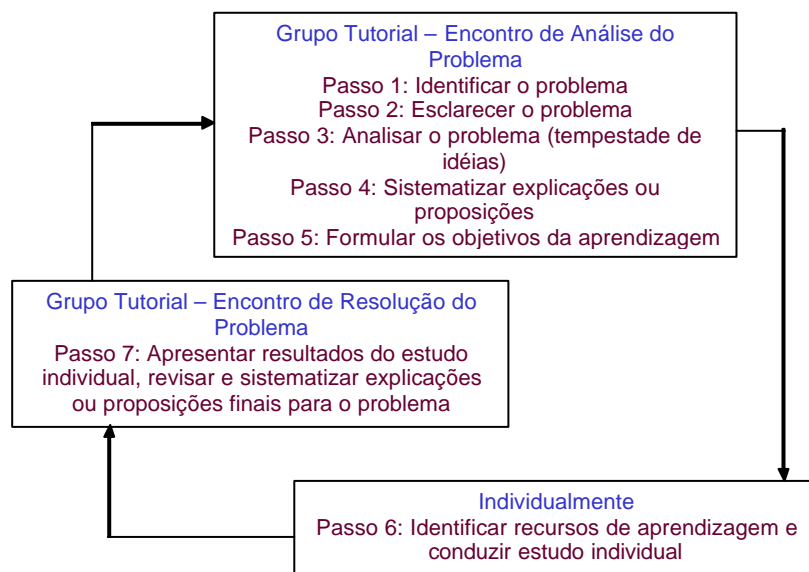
Grupo Tutorial – Encontro de Análise do Problema
Passo 1: Identificar o problema
Passo 2: Esclarecer o problema
Passo 3: Analisar o problema (tempestade de idéias)
Passo 4: Sistematizar explicações ou proposições
Passo 5: Formular os objetivos da aprendizagem

Grupo Tutorial – Encontro de Resolução do Problema
Passo 7: Apresentar resultados do estudo individual, revisar e sistematizar explicações ou proposições finais para o problema

Individualmente
Passo 6: Identificar recursos de aprendizagem e conduzir estudo individual